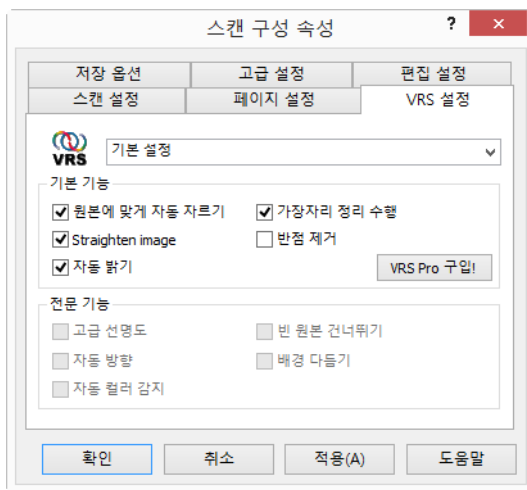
스캔 구성 속성

?

저장 옵션
고급 설정
편집 설정
스캔 설정
페이지 설정
VRS 설정

VRS
기본 설정

기본 기능
원본에 맞게 자동 자르기
가장자리 정리 수행
Straighten image
반점 제거
자동 밝기
VRS Pro 구입!

전문 기능
고급 선명도
빈 원본 건너뛰기
자동 방향
배경 다듬기
자동 컬러 감지

확인
취소
적용(A)
도움말